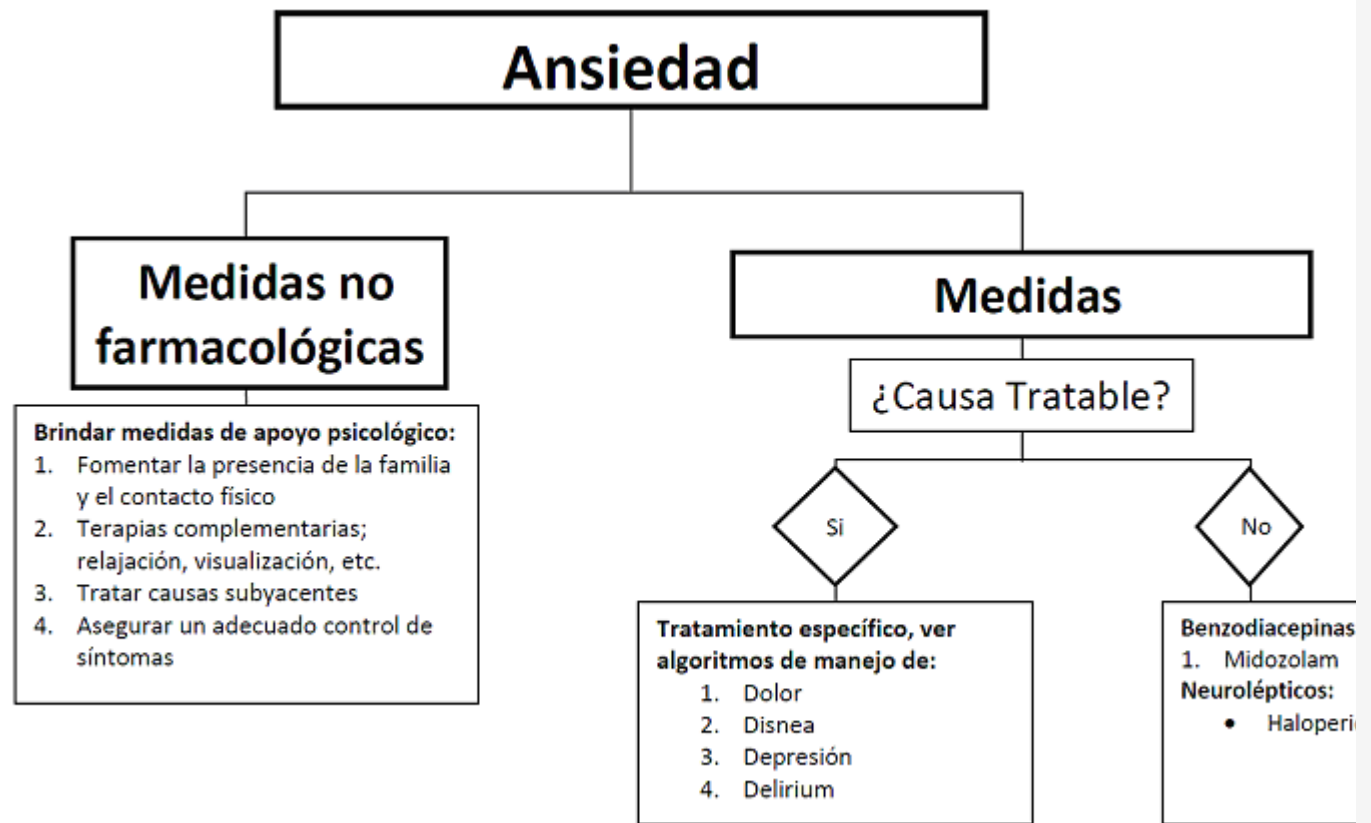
Ansiedad

Medidas no farmacológicas

Brindar medidas de apoyo psicológico:
1. Fomentar la presencia de la familia y el contacto físico
2. Terapias complementarias; relajación, visualización, etc.
3. Tratar causas subyacentes
4. Asegurar un adecuado control de síntomas

Medidas

¿Causa Tratable?

Si

No

Tratamiento específico, ver algoritmos de manejo de:
1. Dolor
2. Disnea
3. Depresión
4. Delirium

Benzodiacepinas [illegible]
1. Midozolam
Neurolépticos:
• Haloperi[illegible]